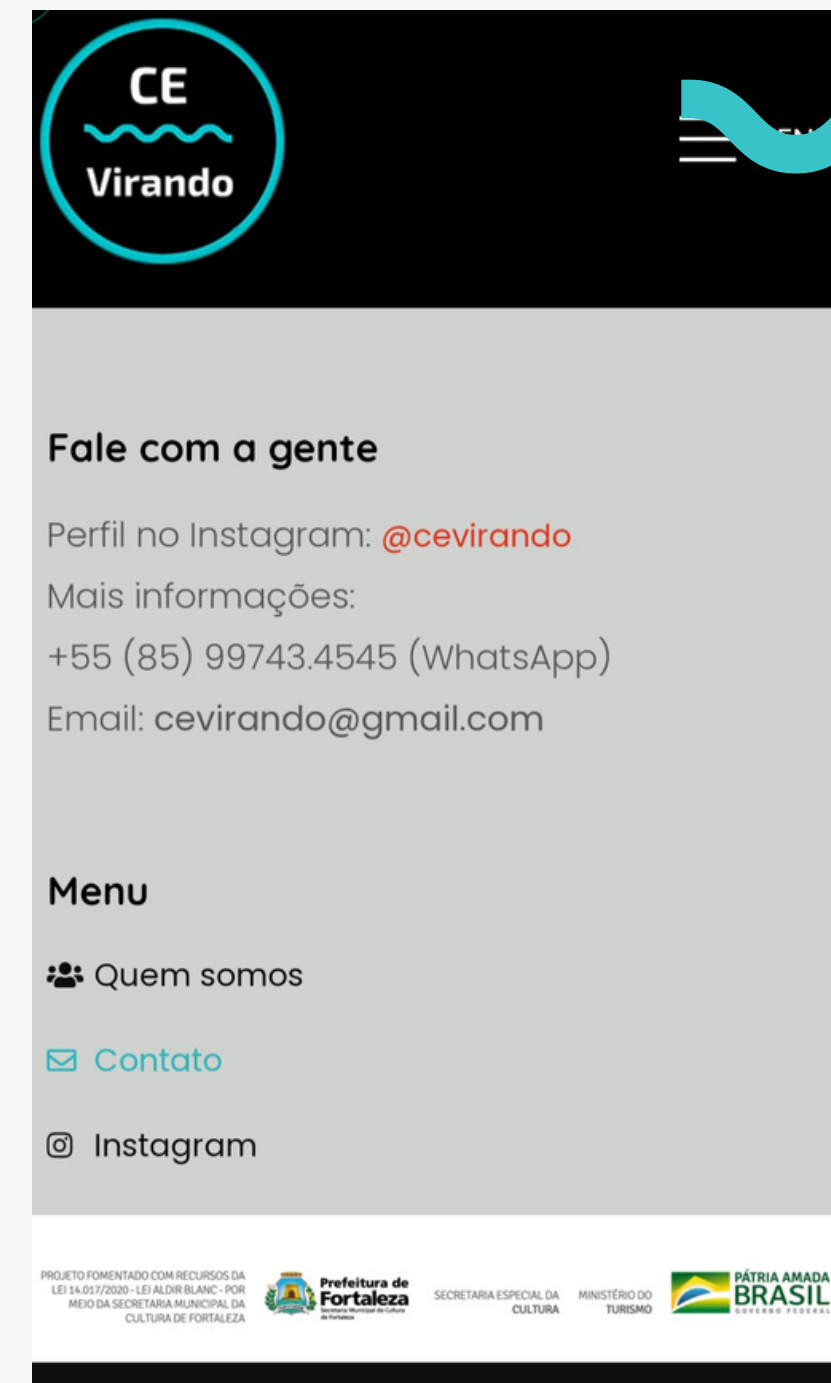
CE
Virando

Fale com a gente

Perfil no Instagram: @cevirando
Mais informações:
+55 (85) 99743.4545 (WhatsApp)
Email: cevirando@gmail.com

Menu

Quem somos

Contato

Instagram

PROJETO FOMENTADO COM RECURSOS DA LEI 14.017/2020 - LEI ALDIR BLANC - POR MEIO DA SECRETARIA MUNICIPAL DA CULTURA DE FORTALEZA

Prefeitura de Fortaleza
Secretaria Municipal da Cultura de Fortaleza

SECRETARIA ESPECIAL DA CULTURA

MINISTÉRIO DO TURISMO

PÁTRIA AMADA BRASIL
GOVERNO FEDERAL